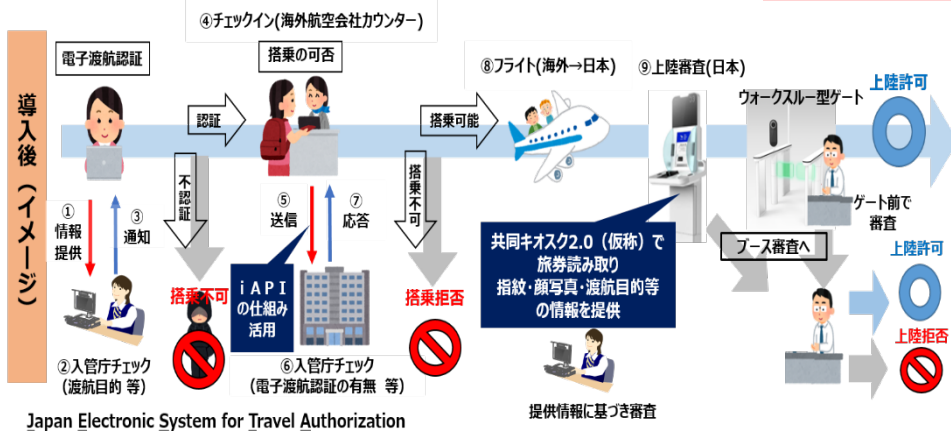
導入後（イメージ）

電子渡航認証

①情報提供

③通知

②入管庁チェック（渡航目的 等）

認証

不認証

搭乗不可

④チェックイン(海外航空会社カウンター)

搭乗の可否

⑤送信

⑦応答

iAPIの仕組み活用

⑥入管庁チェック（電子渡航認証の有無 等）

搭乗可能

搭乗不可

搭乗拒否

⑧フライト(海外→日本)

⑨上陸審査(日本)

共同キオスク2.0（仮称）で旅券読み取り 指紋・顔写真・渡航目的等の情報を提供

提供情報に基づき審査

ウォークスルー型ゲート

ゲート前で審査

上陸許可

ブース審査へ

上陸許可

上陸拒否

Japan Electronic System for Travel Authorization